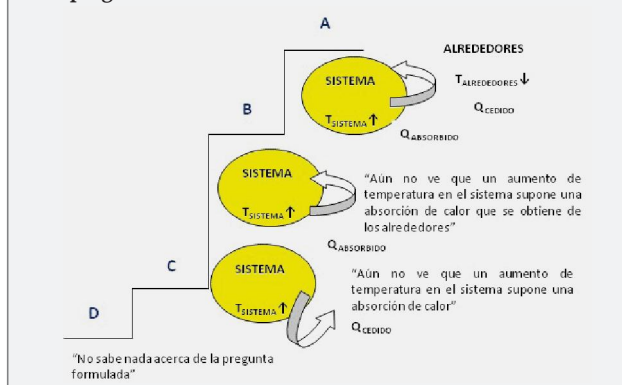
A

ALREDEDORES

SISTEMA

$T_{ALREDEDORES} \downarrow$

$Q_{CEDIDO}$

$T_{SISTEMA} \uparrow$

$Q_{ABSORBIDO}$

B

SISTEMA

$T_{SISTEMA} \uparrow$

"Aún no ve que un aumento de temperatura en el sistema supone una absorción de calor que se obtiene de los alrededores"

$Q_{ABSORBIDO}$

C

SISTEMA

$T_{SISTEMA} \uparrow$

"Aún no ve que un aumento de temperatura en el sistema supone una absorción de calor"

$Q_{CEDIDO}$

D

"No sabe nada acerca de la pregunta formulada"